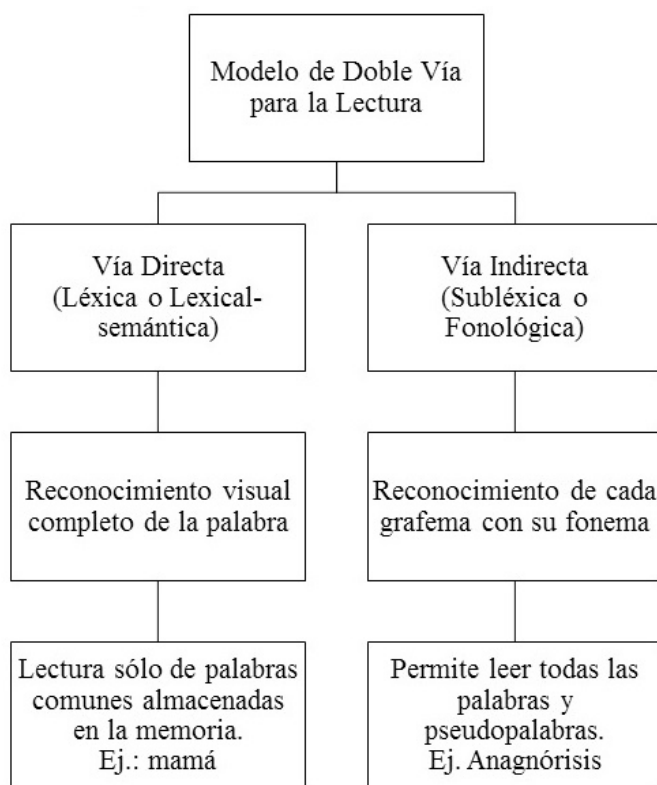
Modelo de Doble Vía para la Lectura

Vía Directa (Léxica o Lexical-semántica)

Vía Indirecta (Subléxica o Fonológica)

Reconocimiento visual completo de la palabra

Reconocimiento de cada grafema con su fonema

Lectura sólo de palabras comunes almacenadas en la memoria. Ej.: mamá

Permite leer todas las palabras y pseudopalabras. Ej. Anagnórisis